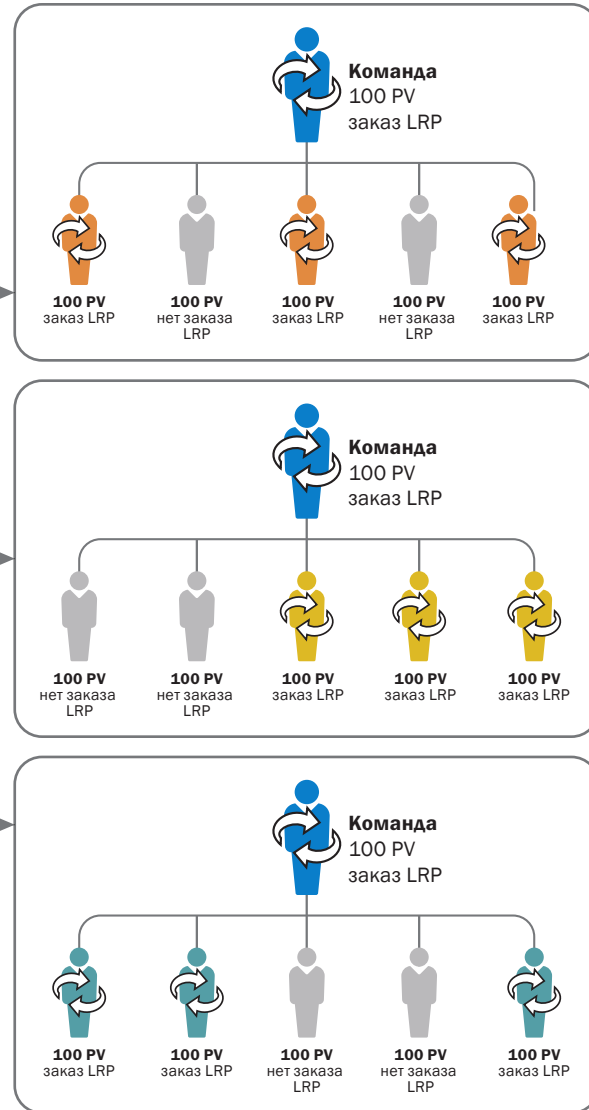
Команда
100 PV
заказ LRP

100 PV
заказ LRP

100 PV
нет заказа LRP

100 PV
заказ LRP

100 PV
нет заказа LRP

100 PV
заказ LRP

Команда
100 PV
заказ LRP

100 PV
нет заказа LRP

100 PV
нет заказа LRP

100 PV
заказ LRP

100 PV
заказ LRP

100 PV
заказ LRP

Команда
100 PV
заказ LRP

100 PV
заказ LRP

100 PV
заказ LRP

100 PV
нет заказа LRP

100 PV
нет заказа LRP

100 PV
заказ LRP